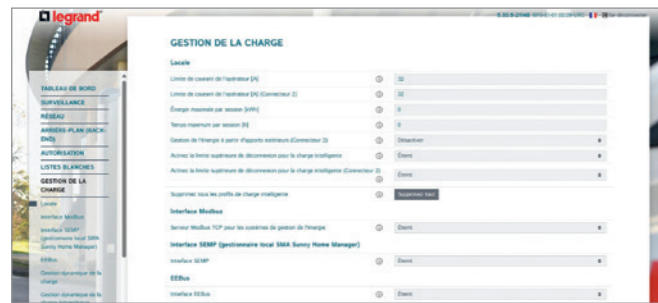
legrand

5.33.5-27448 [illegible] | Se déconnecter

TABLEAU DE BORD
SURVEILLANCE
RÉSEAU
ARRIÈRE-PLAN (BACK-END)
AUTORISATION
LISTES BLANCHES
GESTION DE LA CHARGE
Locale
Interface Modbus
Interface SEMP (gestionnaire local SMA Sunny Home Manager)
EEBus
Gestion dynamique de la charge
Gestion dynamique de la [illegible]

GESTION DE LA CHARGE

Locale

| | | |
|---|---|---|
| Limite de courant de l'opérateur [A] | ⓘ | 32 |
| Limite de courant de l'opérateur [A] (Connecteur 2) | ⓘ | 32 |
| Énergie maximale par session [kWh] | ⓘ | 0 |
| Temps maximum par session [h] | ⓘ | 0 |
| Gestion de l'énergie à partir d'apports extérieurs (Connecteur 2) | ⓘ | Désactiver |
| Activez la limite supérieure de déconnexion pour la charge intelligente | ⓘ | Éteint |
| Activez la limite supérieure de déconnexion pour la charge intelligente (Connecteur 2) | ⓘ | Éteint |
| Supprimez tous les profils de charge intelligente | ⓘ | Supprimez tout |

Interface Modbus

| | | |
|---|---|---|
| Serveur Modbus TCP pour les systèmes de gestion de l'énergie | ⓘ | Éteint |

Interface SEMP (gestionnaire local SMA Sunny Home Manager)

| | | |
|---|---|---|
| Interface SEMP | ⓘ | Éteint |

EEBus

| | | |
|---|---|---|
| Interface EEBus | ⓘ | Éteint |